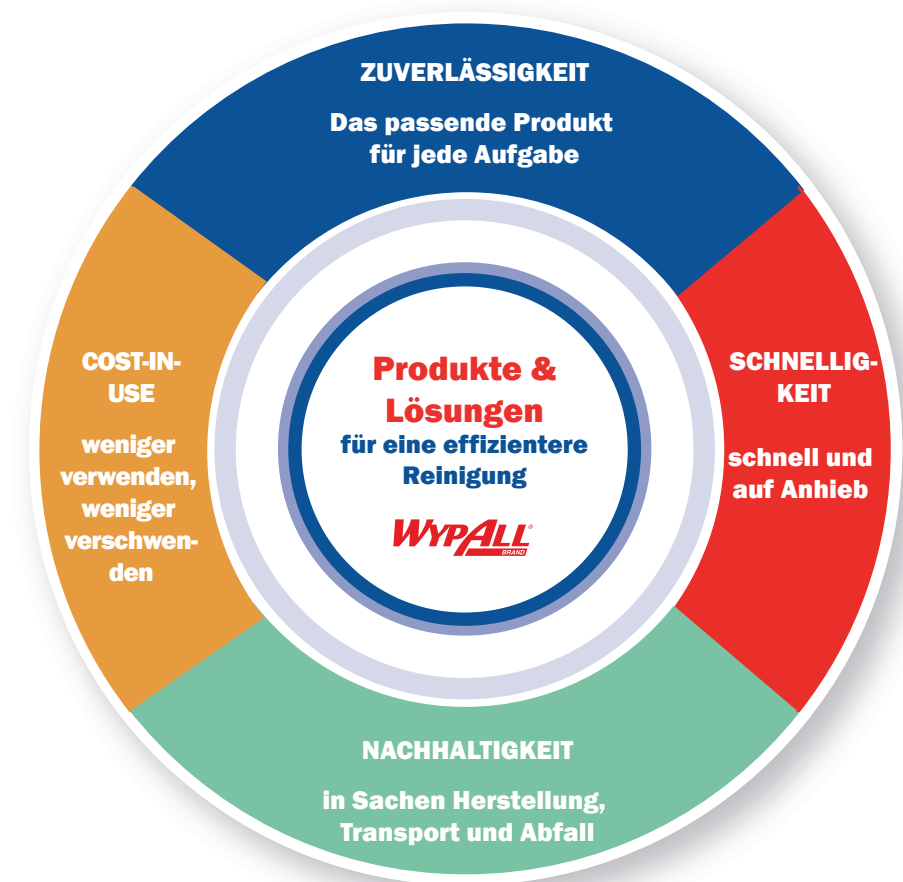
ZUVERLÄSSIGKEIT

Das passende Produkt für jede Aufgabe

COST-IN-USE

weniger verwenden, weniger verschwenden

Produkte & Lösungen
für eine effizientere Reinigung

WYPALL BRAND

SCHNELLIGKEIT

schnell und auf Anhieb

NACHHALTIGKEIT

in Sachen Herstellung, Transport und Abfall